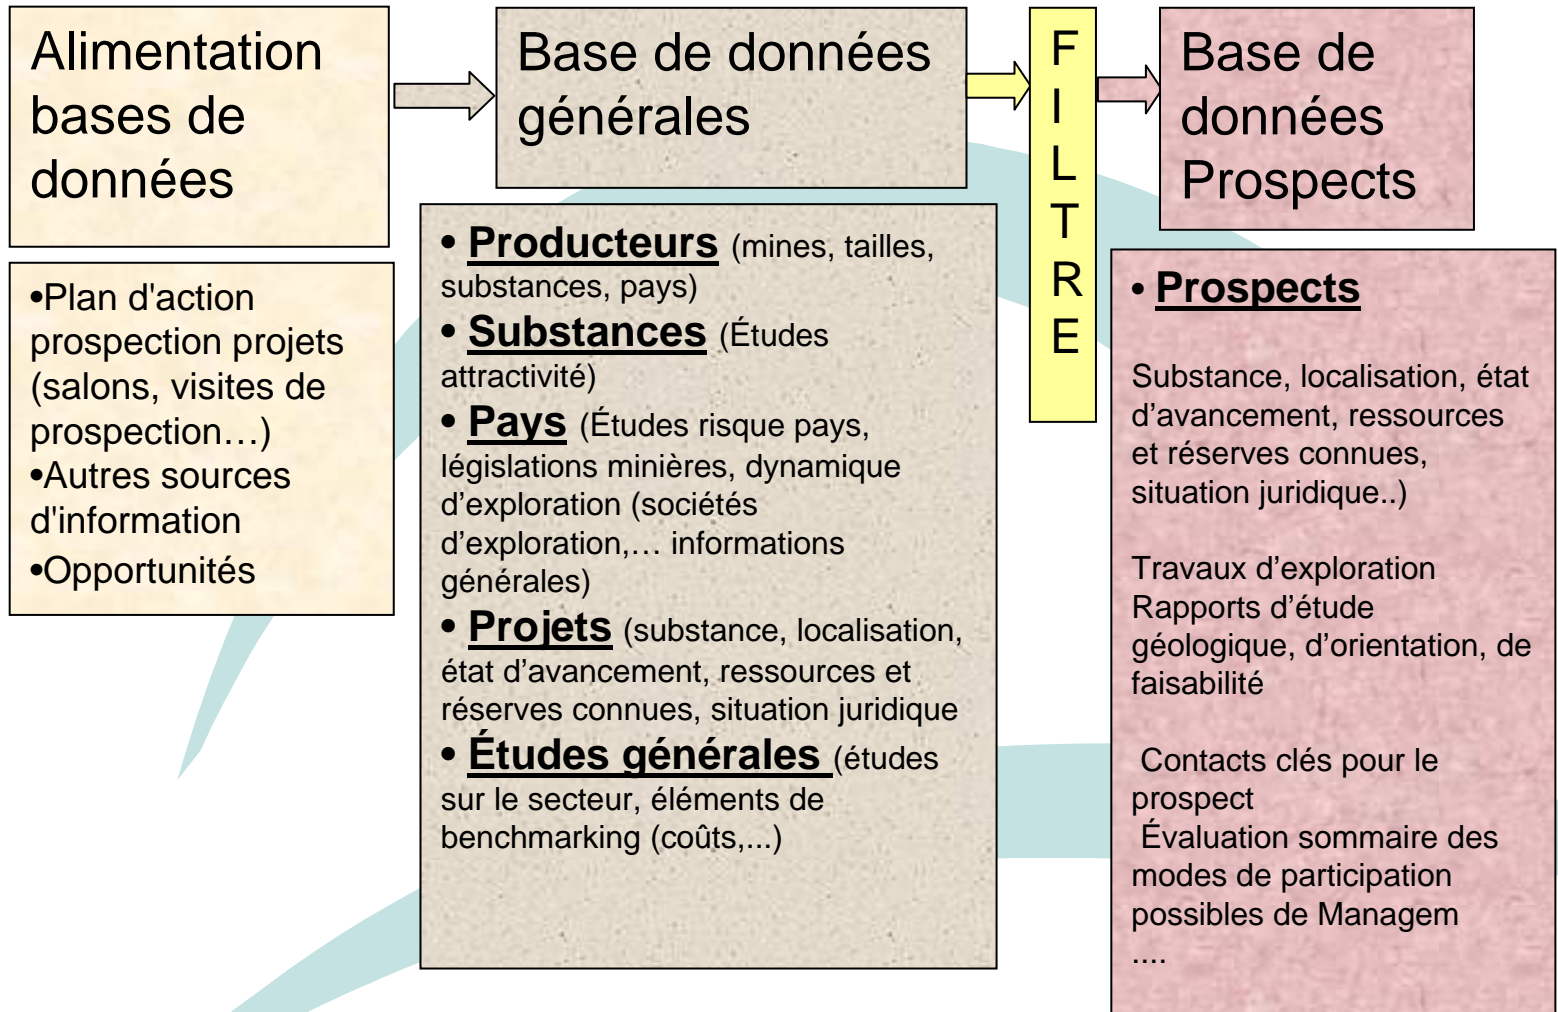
Alimentation bases de données

•Plan d'action prospection projets (salons, visites de prospection…)
•Autres sources d'information
•Opportunités

Base de données générales

• **Producteurs** (mines, tailles, substances, pays)
• **Substances** (Études attractivité)
• **Pays** (Études risque pays, législations minières, dynamique d'exploration (sociétés d'exploration,… informations générales)
• **Projets** (substance, localisation, état d'avancement, ressources et réserves connues, situation juridique
• **Études générales** (études sur le secteur, éléments de benchmarking (coûts,...)

F
I
L
T
R
E

Base de données Prospects

• **Prospects**

Substance, localisation, état d'avancement, ressources et réserves connues, situation juridique..)

Travaux d'exploration
Rapports d'étude géologique, d'orientation, de faisabilité

Contacts clés pour le prospect
Évaluation sommaire des modes de participation possibles de Managem
....